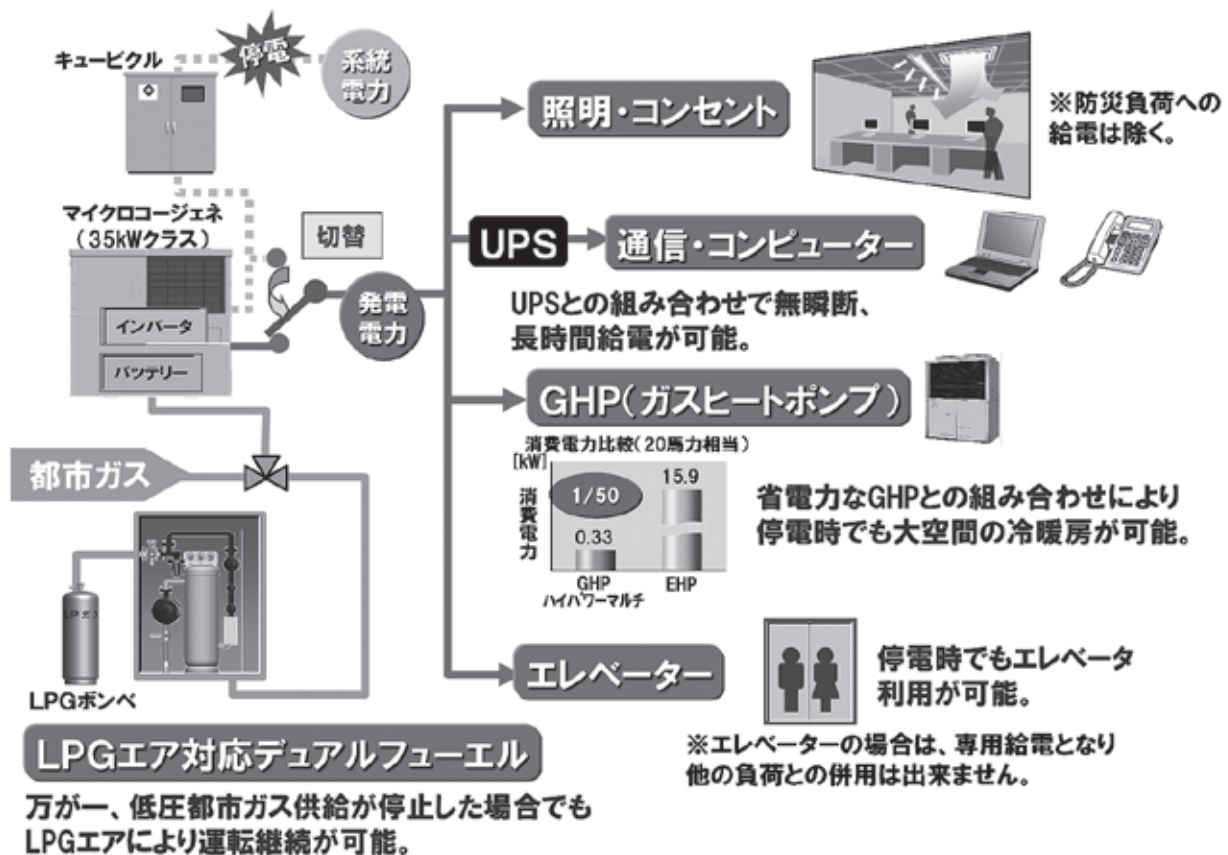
キュービクル

停電

系統電力

マイクロコージェネ
（35kWクラス）

切替

インバータ

バッテリー

発電電力

照明・コンセント

※防災負荷への給電は除く。

UPS

通信・コンピューター

UPSとの組み合わせで無瞬断、長時間給電が可能。

GHP（ガスヒートポンプ）

消費電力比較（20馬力相当）
[kW]
消費電力
1/50
0.33
15.9
GHP
ハイパワーマルチ
EHP

省電力なGHPとの組み合わせにより停電時でも大空間の冷暖房が可能。

都市ガス

LPGボンベ

エレベーター

停電時でもエレベータ利用が可能。

※エレベーターの場合は、専用給電となり他の負荷との併用は出来ません。

LPGエア対応デュアルフューエル

万が一、低圧都市ガス供給が停止した場合でもLPGエアにより運転継続が可能。